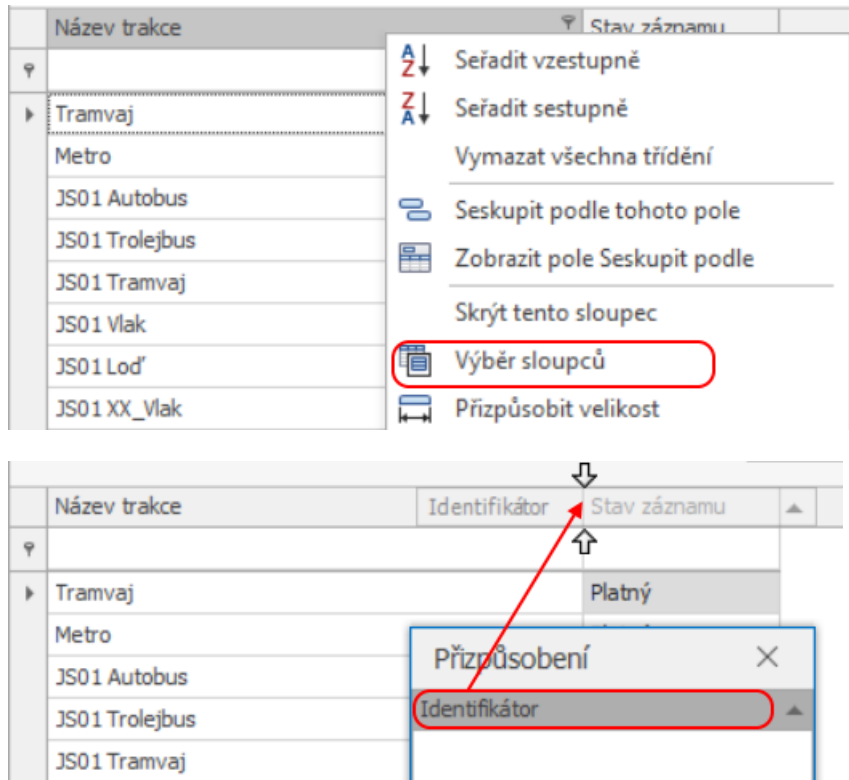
| Název trakce | Stav záznamu |
|---|---|
| | |
| Tramvaj | |
| Metro | |
| JS01 Autobus | |
| JS01 Trolejbus | |
| JS01 Tramvaj | |
| JS01 Vlak | |
| JS01 Loď | |
| JS01 XX_Vlak | |

Seřadit vzestupně
Seřadit sestupně
Vymazat všechna třídění
Seskupit podle tohoto pole
Zobrazit pole Seskupit podle
Skrýt tento sloupec
Výběr sloupců
Přizpůsobit velikost

| Název trakce | Identifikátor | Stav záznamu |
|---|---|---|
| | | |
| Tramvaj | | Platný |
| Metro | | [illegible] |
| JS01 Autobus | | |
| JS01 Trolejbus | | |
| JS01 Tramvaj | | |

Přizpůsobení
Identifikátor